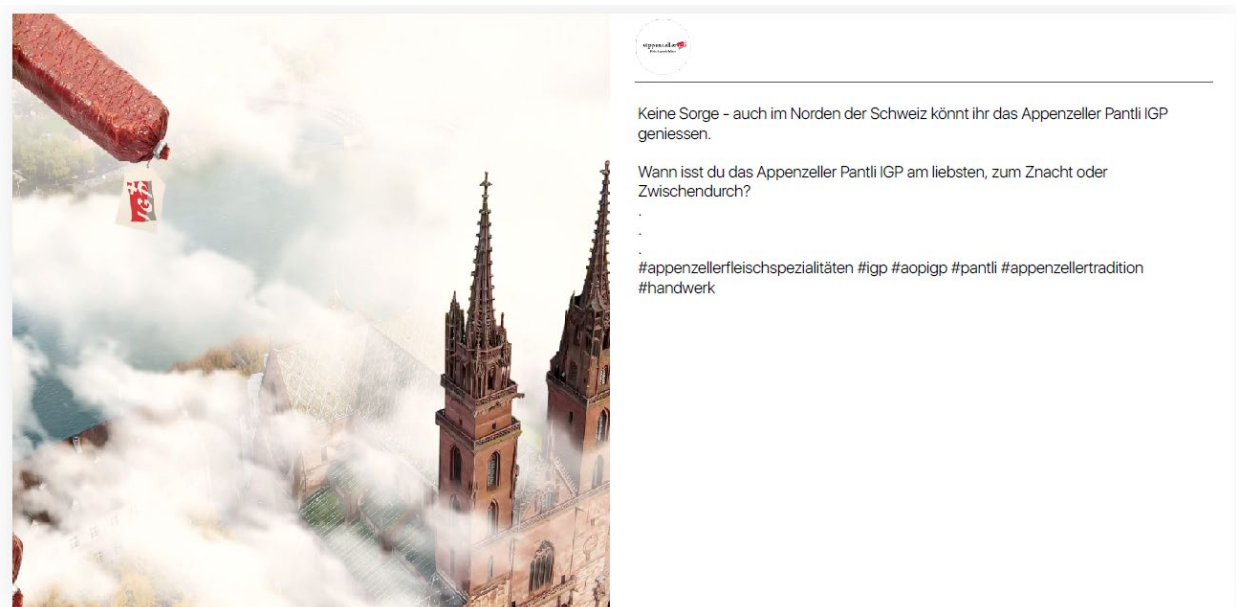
appenzeller
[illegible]

Keine Sorge - auch im Norden der Schweiz könnt ihr das Appenzeller Pantli IGP geniessen.

Wann isst du das Appenzeller Pantli IGP am liebsten, zum Znacht oder Zwischendurch?
.
.
.
#appenzellerfleischspezialitäten #igp #aopigp #pantli #appenzellertradition #handwerk